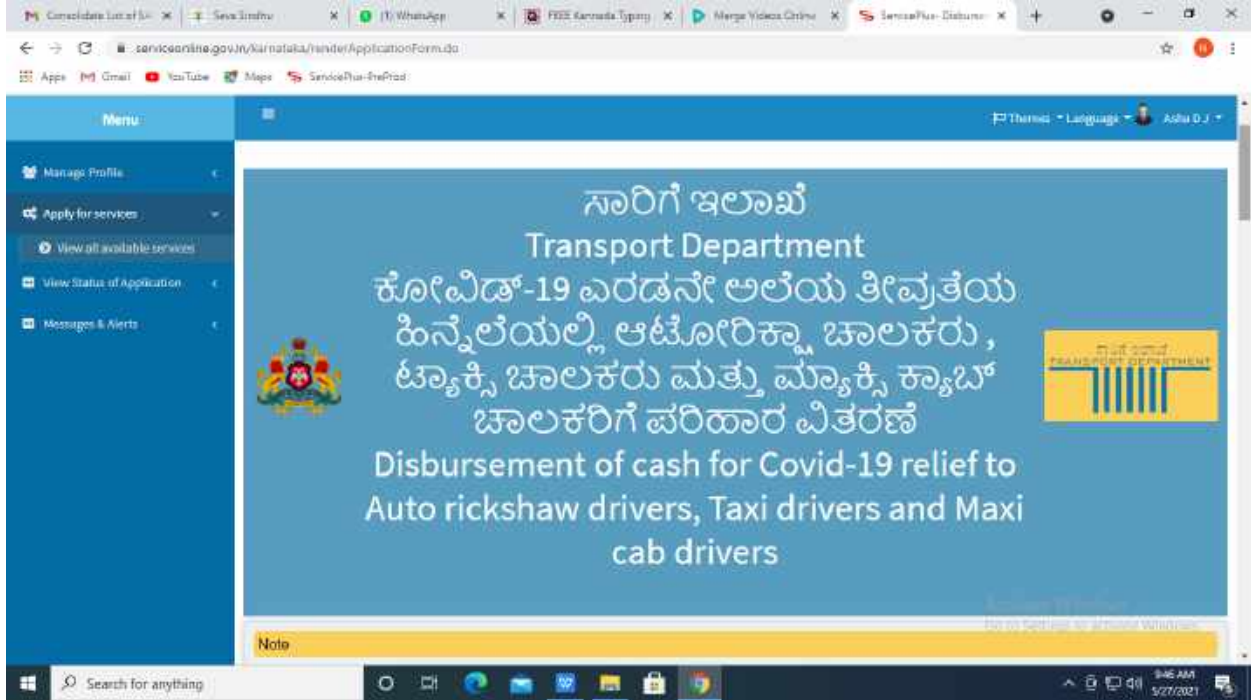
Consolidate List of S... | Seva Sindhu | (1) WhatsApp | FREE Kannada Typing | Merge Videos Online | ServicePlus- Disburse

serviceonline.gov.in/karnataka/renderApplicationForm.do

Apps Gmail YouTube Maps ServicePlus-PreProd

Menu

Themes Language Asha D J

Manage Profile

Apply for services

View all available services

View Status of Application

Messages & Alerts

ಸಾರಿಗೆ ಇಲಾಖೆ
Transport Department
ಕೋವಿಡ್-19 ಎರಡನೇ ಅಲೆಯ ತೀವ್ರತೆಯ ಹಿನ್ನೆಲೆಯಲ್ಲಿ ಆಟೋರಿಕ್ಷಾ ಚಾಲಕರು , ಟ್ಯಾಕ್ಸಿ ಚಾಲಕರು ಮತ್ತು ಮ್ಯಾಕ್ಸಿ ಕ್ಯಾಬ್ ಚಾಲಕರಿಗೆ ಪರಿಹಾರ ವಿತರಣೆ
Disbursement of cash for Covid-19 relief to Auto rickshaw drivers, Taxi drivers and Maxi cab drivers

ಸಾರಿಗೆ ಇಲಾಖೆ
TRANSPORT DEPARTMENT

Activate Windows
Go to Settings to activate Windows.

Note

Search for anything

9:46 AM
5/27/2021